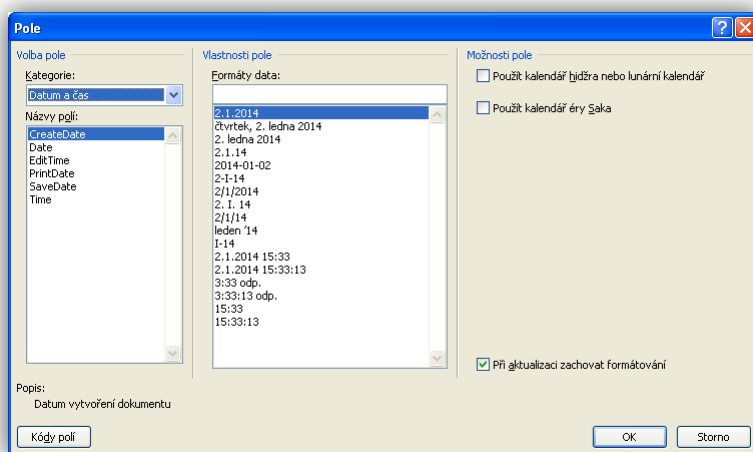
Pole

?

Volba pole

Kategorie:

Datum a čas

Názvy polí:

CreateDate
Date
EditTime
PrintDate
SaveDate
Time

Vlastnosti pole

Formáty data:

2.1.2014
čtvrtek, 2. ledna 2014
2. ledna 2014
2.1.14
2014-01-02
2-I-14
2/1/2014
2. I. 14
2/1/14
leden '14
I-14
2.1.2014 15:33
2.1.2014 15:33:13
3:33 odp.
3:33:13 odp.
15:33
15:33:13

Možnosti pole

Použít kalendář hidžra nebo lunární kalendář

Použít kalendář éry Saka

Při aktualizaci zachovat formátování

Popis:

Datum vytvoření dokumentu

Kódy polí

OK

Storno